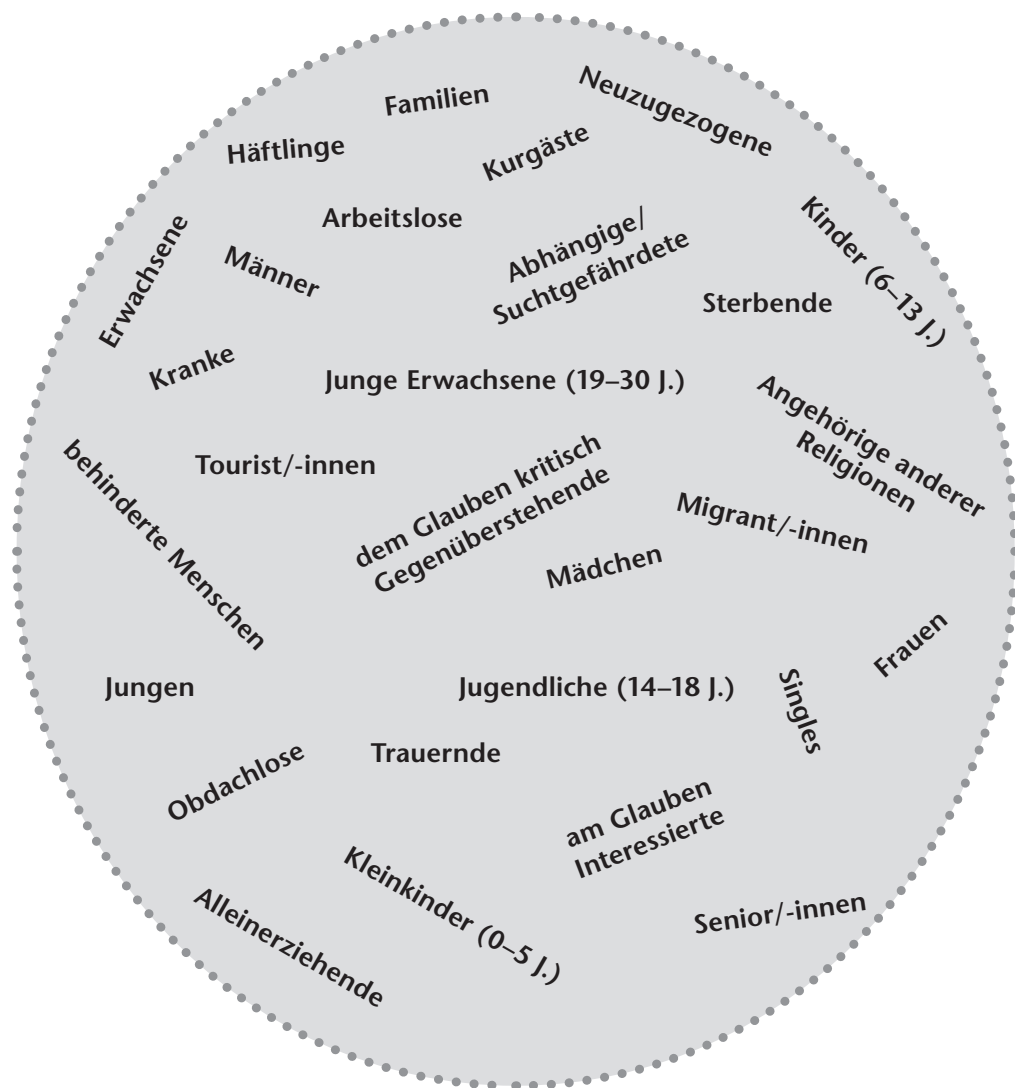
Familien

Neuzugezogene

Häftlinge

Kurgäste

Arbeitslose

Kinder (6–13 J.)

Erwachsene

Männer

Abhängige/
Suchtgefährdete

Sterbende

Kranke

Junge Erwachsene (19–30 J.)

Angehörige anderer Religionen

behinderte Menschen

Tourist/-innen

dem Glauben kritisch Gegenüberstehende

Migrant/-innen

Mädchen

Frauen

Jungen

Jugendliche (14–18 J.)

Singles

Obdachlose

Trauernde

am Glauben Interessierte

Kleinkinder (0–5 J.)

Alleinerziehende

Senior/-innen